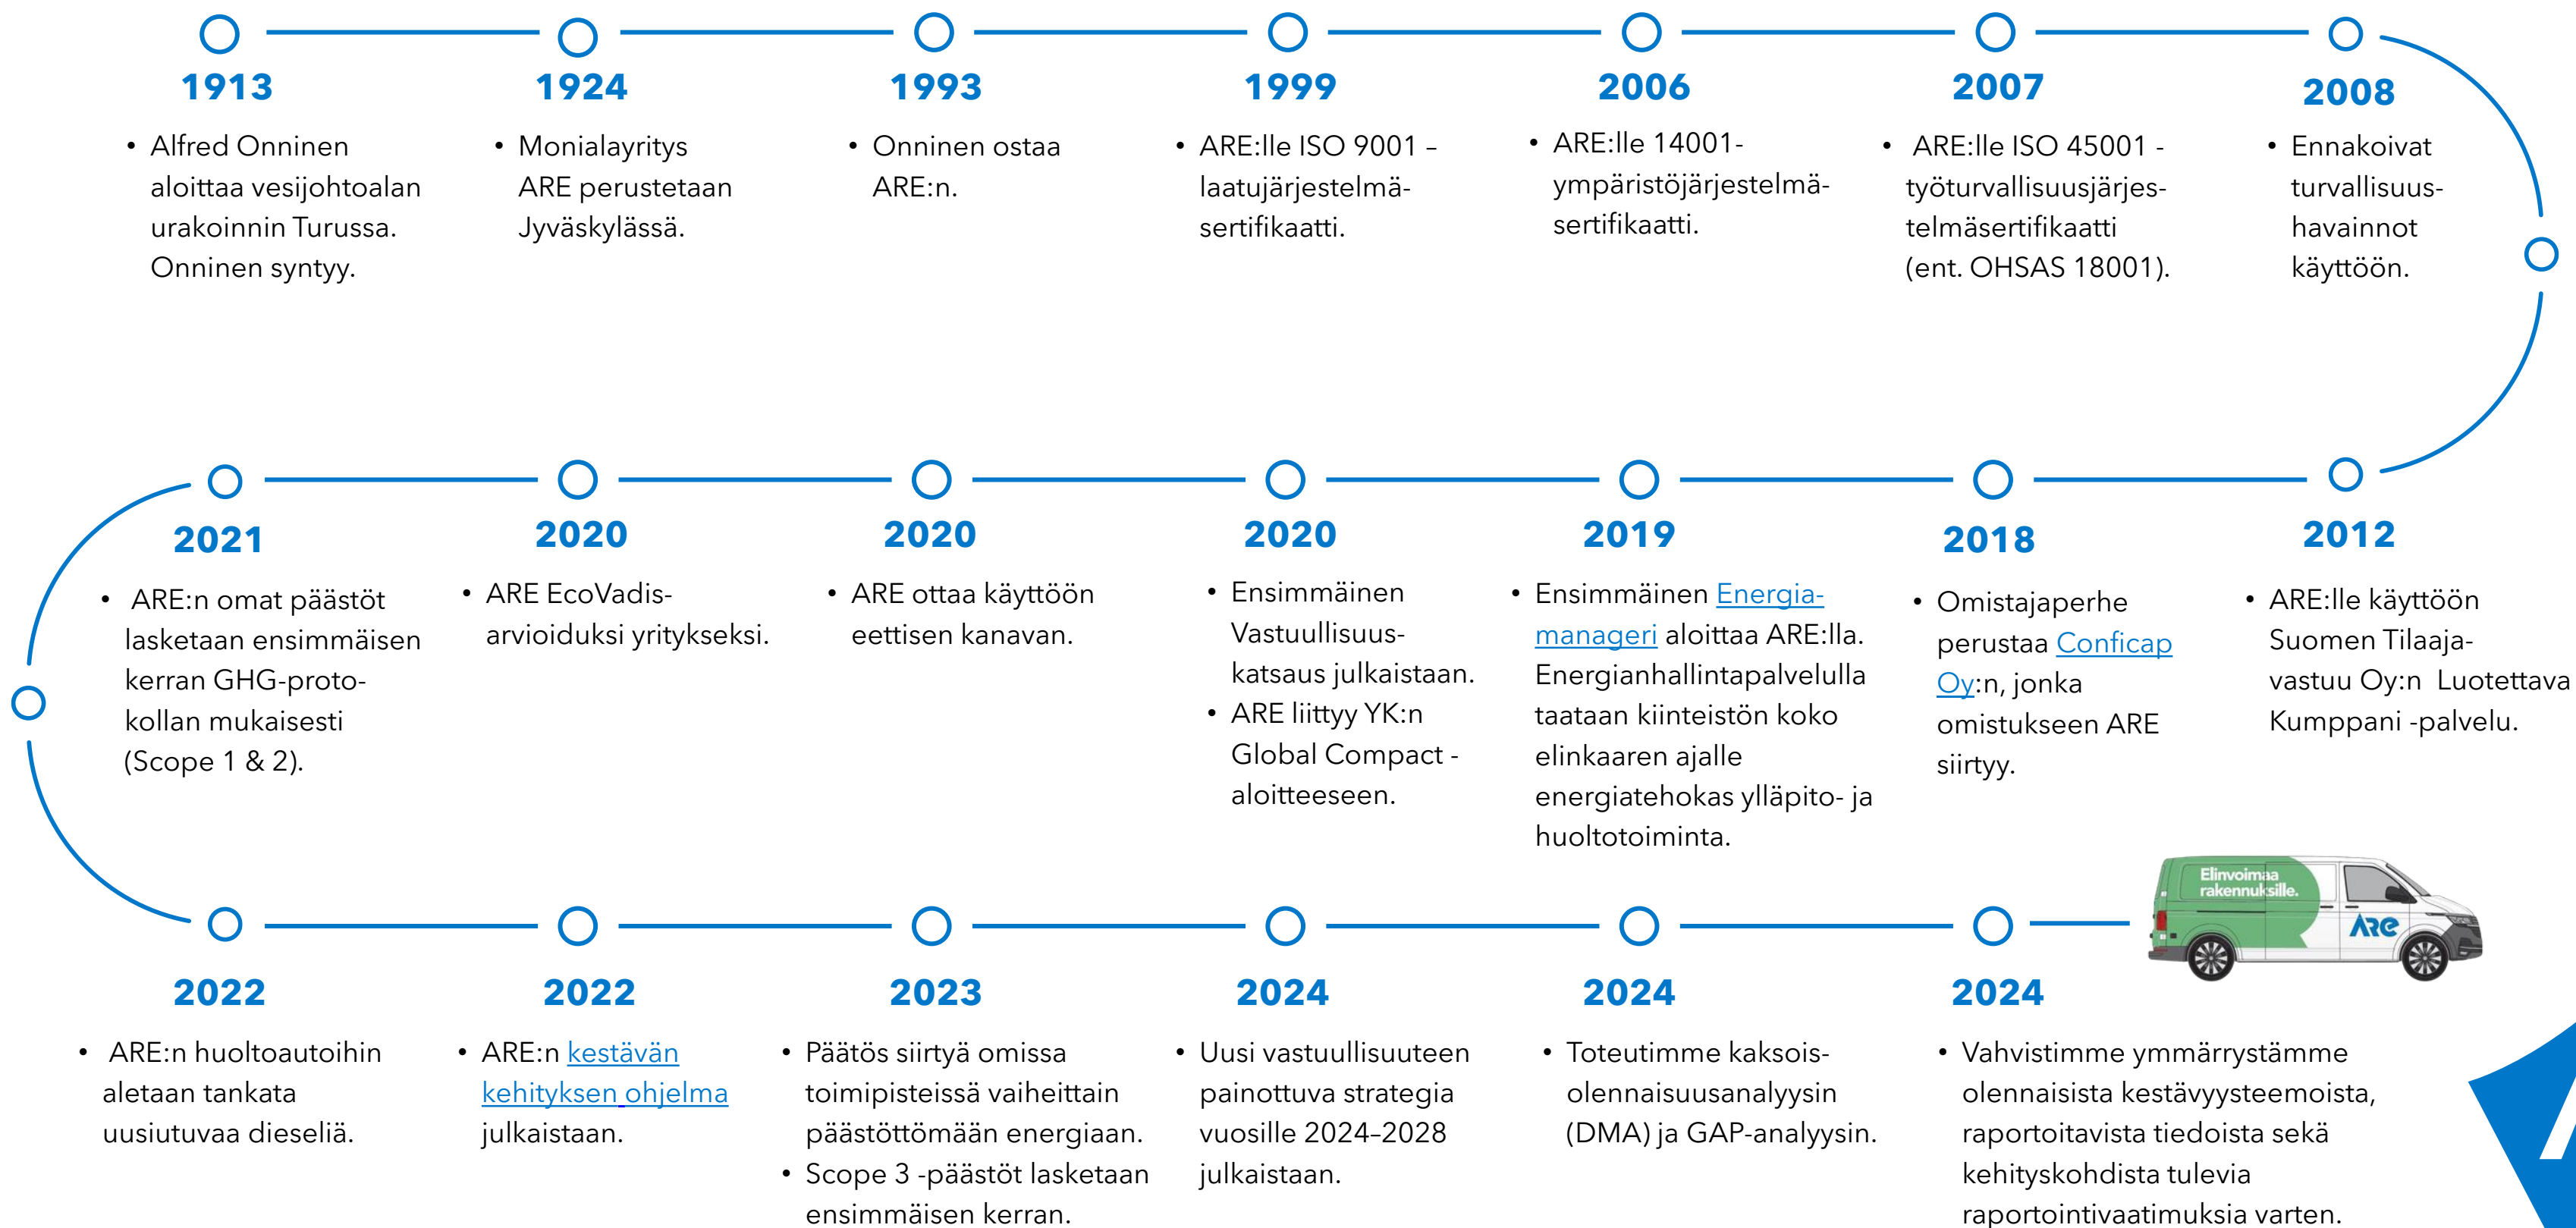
1913

• Alfred Onninen aloittaa vesijohtoalan urakoinnin Turussa. Onninen syntyy.

1924

• Monialayritys ARE perustetaan Jyväskylässä.

1993

• Onninen ostaa ARE:n.

1999

• ARE:lle ISO 9001 –laatujärjestelmäsertifikaatti.

2006

• ARE:lle 14001-ympäristöjärjestelmäsertifikaatti.

2007

• ARE:lle ISO 45001 -työturvallisuusjärjestelmäsertifikaatti (ent. OHSAS 18001).

2008

• Ennakoivat turvallisuushavainnot käyttöön.

2012

• ARE:lle käyttöön Suomen Tilaajavastuu Oy:n Luotettava Kumppani -palvelu.

2018

• Omistajaperhe perustaa Conficap Oy:n, jonka omistukseen ARE siirtyy.

2019

• Ensimmäinen Energiamanageri aloittaa ARE:lla. Energianhallintapalvelulla taataan kiinteistön koko elinkaaren ajalle energiatehokas ylläpito- ja huoltotoiminta.

2020

• Ensimmäinen Vastuullisuuskatsaus julkaistaan.
• ARE liittyy YK:n Global Compact -aloitteeseen.

2020

• ARE ottaa käyttöön eettisen kanavan.

2020

• ARE EcoVadis-arvioiduksi yritykseksi.

2021

• ARE:n omat päästöt lasketaan ensimmäisen kerran GHG-protokollan mukaisesti (Scope 1 & 2).

2022

• ARE:n huoltoautoihin aletaan tankata uusiutuvaa dieseliä.

2022

• ARE:n kestävän kehityksen ohjelma julkaistaan.

2023

• Päätös siirtyä omissa toimipisteissä vaiheittain päästöttömään energiaan.
• Scope 3 -päästöt lasketaan ensimmäisen kerran.

2024

• Uusi vastuullisuuteen painottuva strategia vuosille 2024–2028 julkaistaan.

2024

• Toteutimme kaksoisolennaisuusanalyysin (DMA) ja GAP-analyysin.

2024

• Vahvistimme ymmärrystämme olennaisista kestävyysteemoista, raportoitavista tiedoista sekä kehityskohdista tulevia raportointivaatimuksia varten.

Elinvoimaa rakennuksille.
ARE